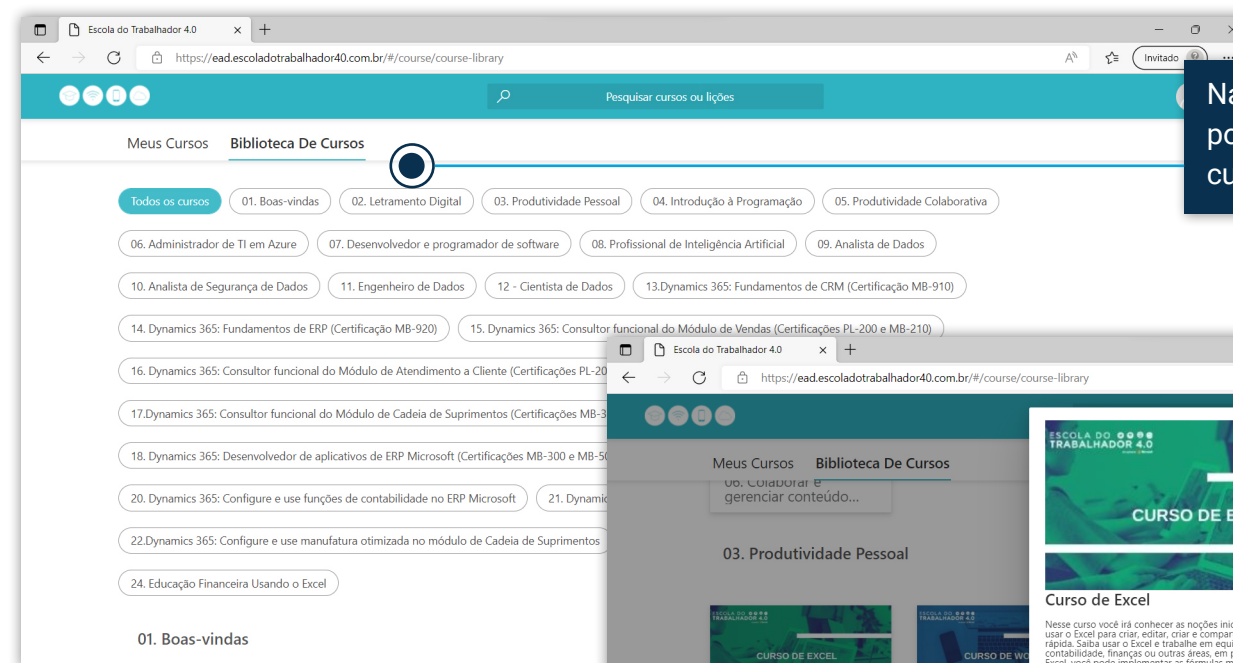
Escola do Trabalhador 4.0 ×

https://ead.escoladotrabalhador40.com.br/#/course/course-library

Invitado

Pesquisar cursos ou lições

Na
po
cu

Meus Cursos Biblioteca De Cursos

Todos os cursos
01. Boas-vindas
02. Letramento Digital
03. Produtividade Pessoal
04. Introdução à Programação
05. Produtividade Colaborativa
06. Administrador de TI em Azure
07. Desenvolvedor e programador de software
08. Profissional de Inteligência Artificial
09. Analista de Dados
10. Analista de Segurança de Dados
11. Engenheiro de Dados
12 - Cientista de Dados
13.Dynamics 365: Fundamentos de CRM (Certificação MB-910)
14. Dynamics 365: Fundamentos de ERP (Certificação MB-920)
15. Dynamics 365: Consultor funcional do Módulo de Vendas (Certificações PL-200 e MB-210)
16. Dynamics 365: Consultor funcional do Módulo de Atendimento a Cliente (Certificações PL-20
17.Dynamics 365: Consultor funcional do Módulo de Cadeia de Suprimentos (Certificações MB-3
18. Dynamics 365: Desenvolvedor de aplicativos de ERP Microsoft (Certificações MB-300 e MB-50
20. Dynamics 365: Configure e use funções de contabilidade no ERP Microsoft
21. Dynamic
22.Dynamics 365: Configure e use manufatura otimizada no módulo de Cadeia de Suprimentos
24. Educação Financeira Usando o Excel

01. Boas-vindas

Escola do Trabalhador 4.0 ×

https://ead.escoladotrabalhador40.com.br/#/course/course-library

Meus Cursos Biblioteca De Cursos

06. Colaborar e gerenciar conteúdo...

03. Produtividade Pessoal

ESCOLA DO TRABALHADOR 4.0

CURSO DE EXCEL

ESCOLA DO TRABALHADOR 4.0

CURSO DE WO

ESCOLA DO TRABALHADOR 4.0

CURSO DE E

Curso de Excel

Nesse curso você irá conhecer as noções inic usar o Excel para criar, editar, criar e compar rápida. Saiba usar o Excel e trabalhe em equi contabilidade, finanças ou outras áreas, em p Excel, você pode implementar as fórmulas m